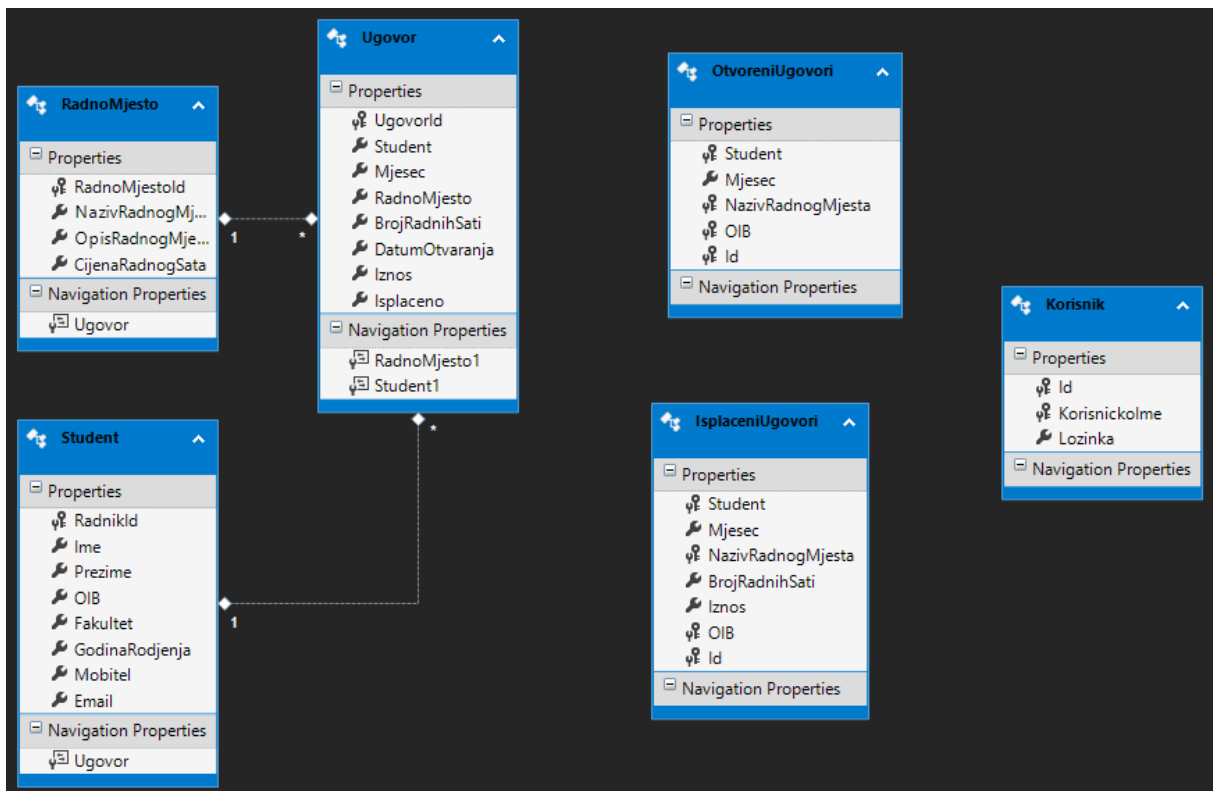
RadnoMjesto
Properties
RadnoMjestoId
NazivRadnogMj...
OpisRadnogMje...
CijenaRadnogSata
Navigation Properties
Ugovor

1
*

Ugovor
Properties
UgovorId
Student
Mjesec
RadnoMjesto
BrojRadnihSati
DatumOtvaranja
Iznos
Isplaceno
Navigation Properties
RadnoMjesto1
Student1

*

OtvoreniUgovori
Properties
Student
Mjesec
NazivRadnogMjesta
OIB
Id
Navigation Properties

Korisnik
Properties
Id
KorisnickoIme
Lozinka
Navigation Properties

Student
Properties
RadnikId
Ime
Prezime
OIB
Fakultet
GodinaRodjenja
Mobitel
Email
Navigation Properties
Ugovor

1

IsplaceniUgovori
Properties
Student
Mjesec
NazivRadnogMjesta
BrojRadnihSati
Iznos
OIB
Id
Navigation Properties